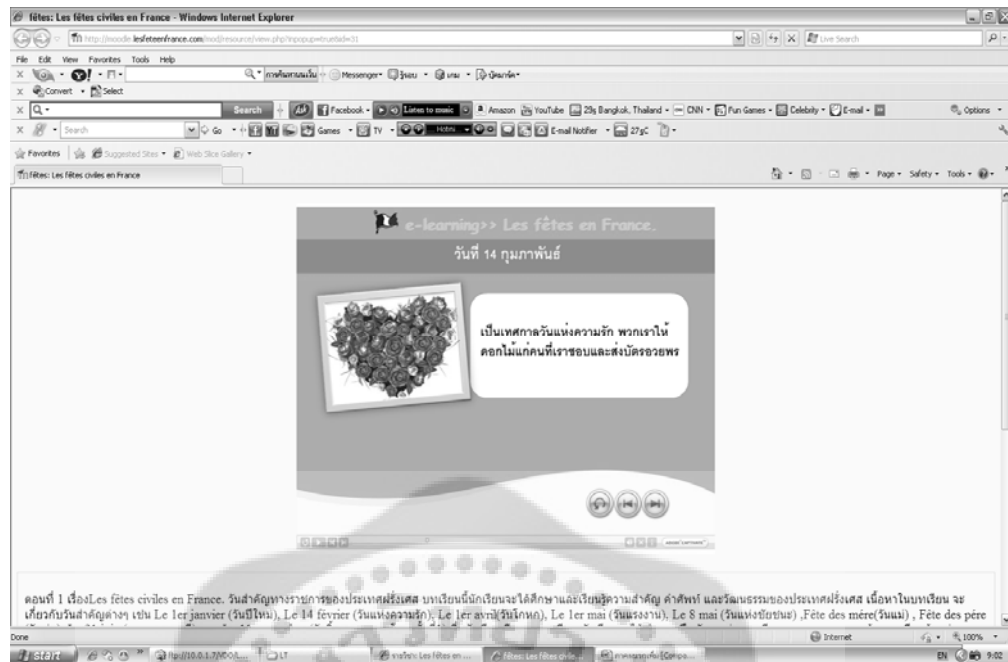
fêtes: Les fêtes civiles en France - Windows Internet Explorer

http://moodle.lesfeteenfrance.com/mod/resource/view.php?inpopup=true&id=31

Live Search

File Edit View Favorites Tools Help

Convert Select

Search Facebook Listen to music Amazon YouTube 29§ Bangkok, Thailand CNN Fun Games Celebrity E-mail Options

Search Go Games TV E-mail Notifier 27§C

Favorites Suggested Sites Web Slice Gallery

fêtes: Les fêtes civiles en France

Page Safety Tools

e-learning>> Les fêtes en France.

วันที่ 14 กุมภาพันธ์

เป็นเทศกาลวันแห่งความรัก พวกเราให้ดอกไม้แก่คนที่เราชอบและส่งบัตรอวยพร

ตอนที่ 1 เรื่องLes fêtes civiles en France. วันสำคัญทางราชการของประเทศฝรั่งเศส บทเรียนนี้นักเรียนจะได้ศึกษาและเรียนรู้ความสำคัญ คำศัพท์ และวัฒนธรรมของประเทศฝรั่งเศส เนื้อหาในบทเรียน จะเกี่ยวกับวันสำคัญต่างๆ เช่น Le 1er janvier (วันปีใหม่), Le 14 février (วันแห่งความรัก), Le 1er avril(วันโกหก), Le 1er mai (วันแรงงาน), Le 8 mai (วันแห่งชัยชนะ) ,Fête des mére(วันแม่) , Fête des pére

Done

Internet

100%

start

ftp://10.0.1.7/MOO...

LT

fêtes: Les fêtes civile...

EN 9:02